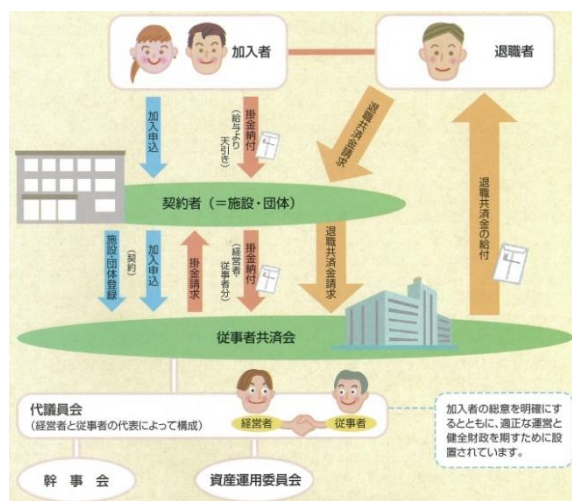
加入者

退職者

加入申込

掛金納付

(給与より天引き)

退職共済金請求

退職共済金の給付

契約者（＝施設・団体）

施設・団体登録

(契約)

加入申込

掛金請求

掛金納付

(経営者・従事者分)

退職共済金請求

従事者共済会

代議員会

(経営者と従事者の代表によって構成)

経営者

従事者

加入者の総意を明確にするとともに、適正な運営と健全財政を期すために設置されています。

幹事会

資産運用委員会